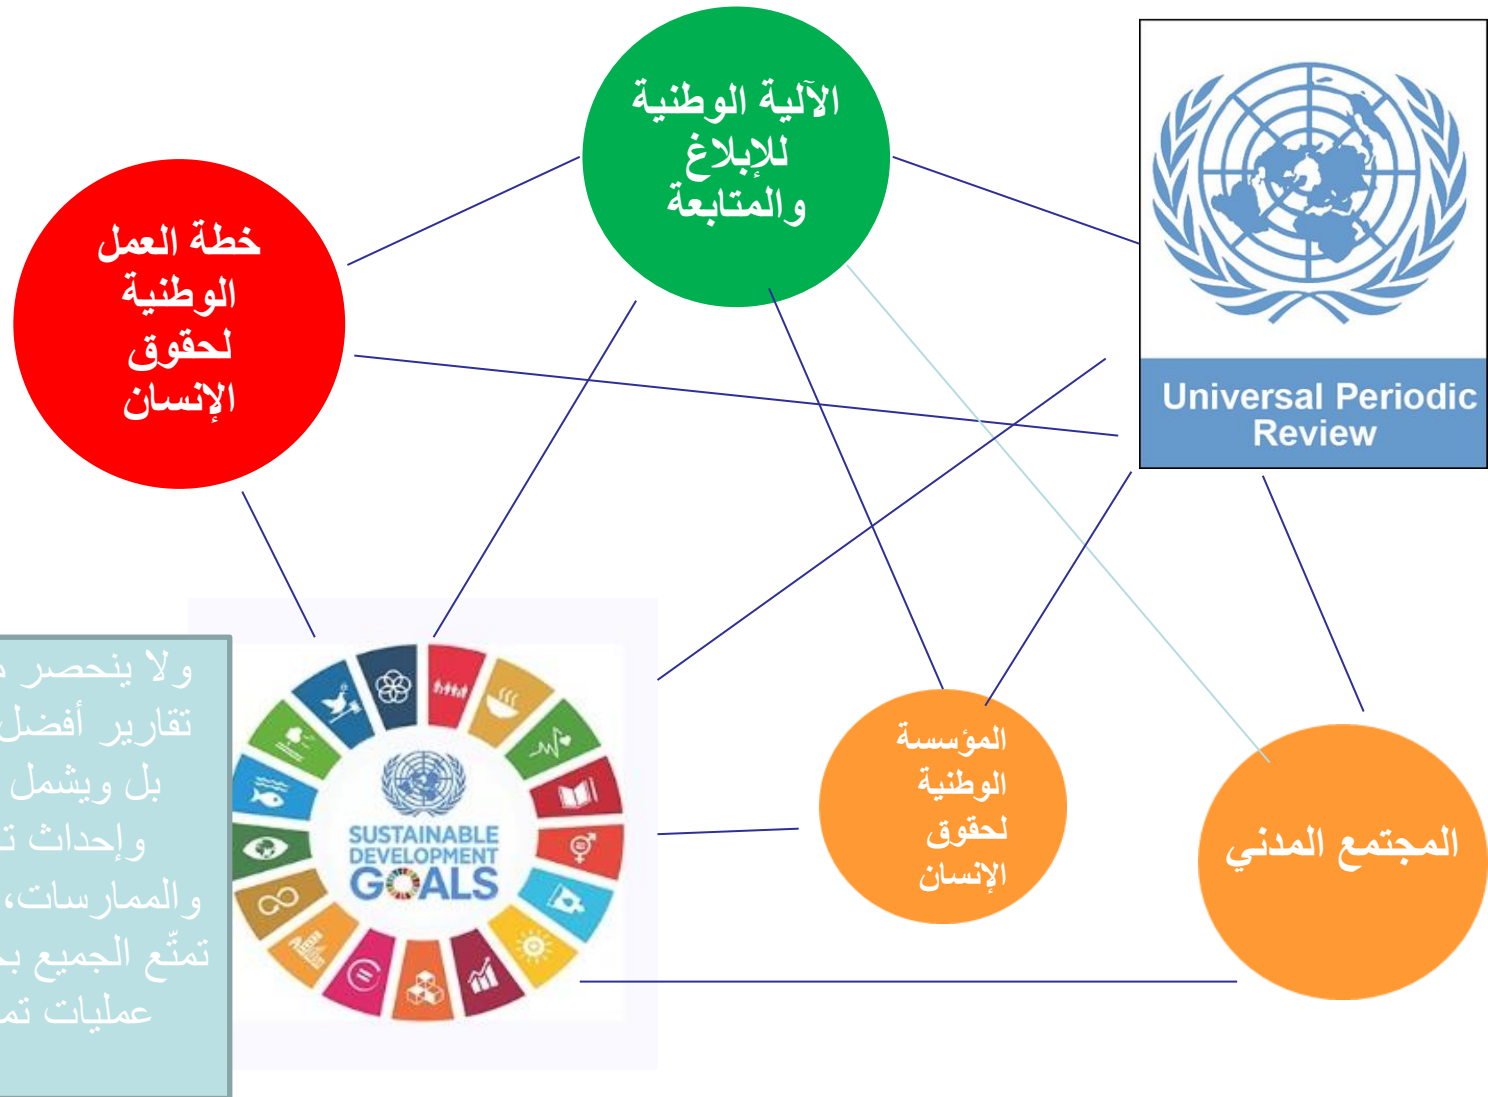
الآلية الوطنية للإبلاغ والمتابعة

خطة العمل الوطنية لحقوق الإنسان

Universal Periodic Review

ولا ينحصر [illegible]
تقارير أفضل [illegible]
بل ويشمل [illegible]
وإحداث ت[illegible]
والممارسات، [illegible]
تمتّع الجميع ب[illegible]
عمليات تم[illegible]

SUSTAINABLE DEVELOPMENT GOALS

المؤسسة الوطنية لحقوق الإنسان

المجتمع المدني